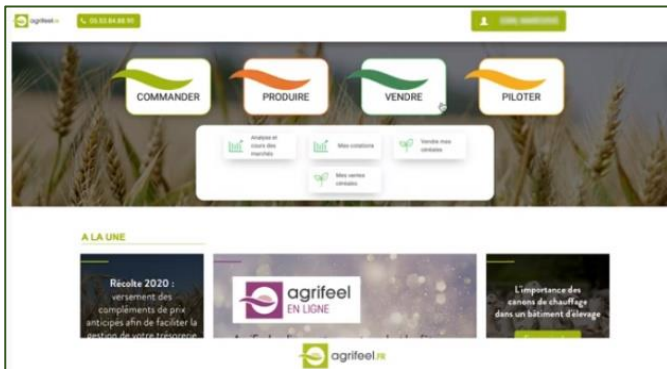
agrifeel.fr

05.53.84.88.90

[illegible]

COMMANDER

PRODUIRE

VENDRE

PILOTER

Analyse et cours des marchés

Mes cotations

Vendre mes céréales

Mes ventes céréales

A LA UNE

Récolte 2020 : versement des compléments de prix anticipés afin de faciliter la gestion de votre trésorerie

agrifeel EN LIGNE

L'importance des canons de chauffage dans un bâtiment d'élevage

agrifeel.fr